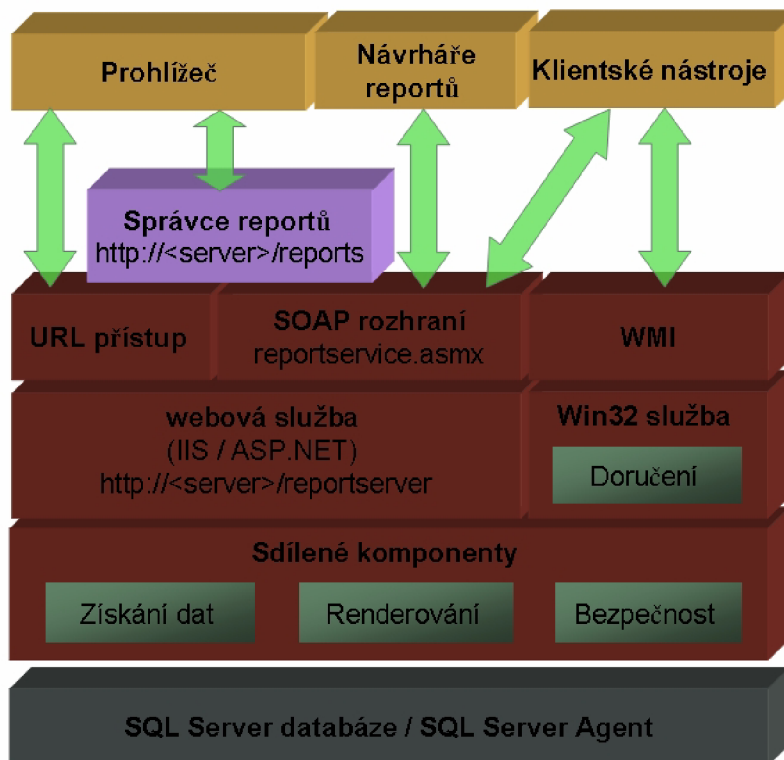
Prohlížeč

Návrháře reportů

Klientské nástroje

Správce reportů
http://<server>/reports

URL přístup

SOAP rozhraní
reportservice.asmx

WMI

webová služba
(IIS / ASP.NET)
http://<server>/reportserver

Win32 služba

Doručení

Sdílené komponenty

Získání dat

Renderování

Bezpečnost

SQL Server databáze / SQL Server Agent